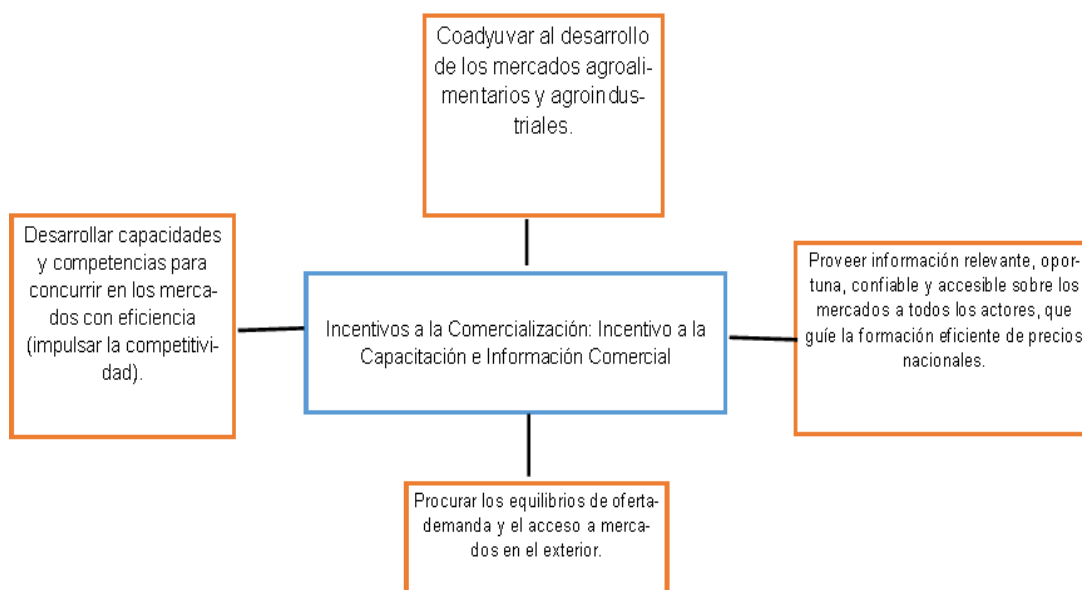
Coadyuvar al desarrollo de los mercados agroalimentarios y agroindustriales.

Desarrollar capacidades y competencias para concurrir en los mercados con eficiencia (impulsar la competitividad).

Incentivos a la Comercialización: Incentivo a la Capacitación e Información Comercial

Proveer información relevante, oportuna, confiable y accesible sobre los mercados a todos los actores, que guíe la formación eficiente de precios nacionales.

Procurar los equilibrios de oferta-demanda y el acceso a mercados en el exterior.